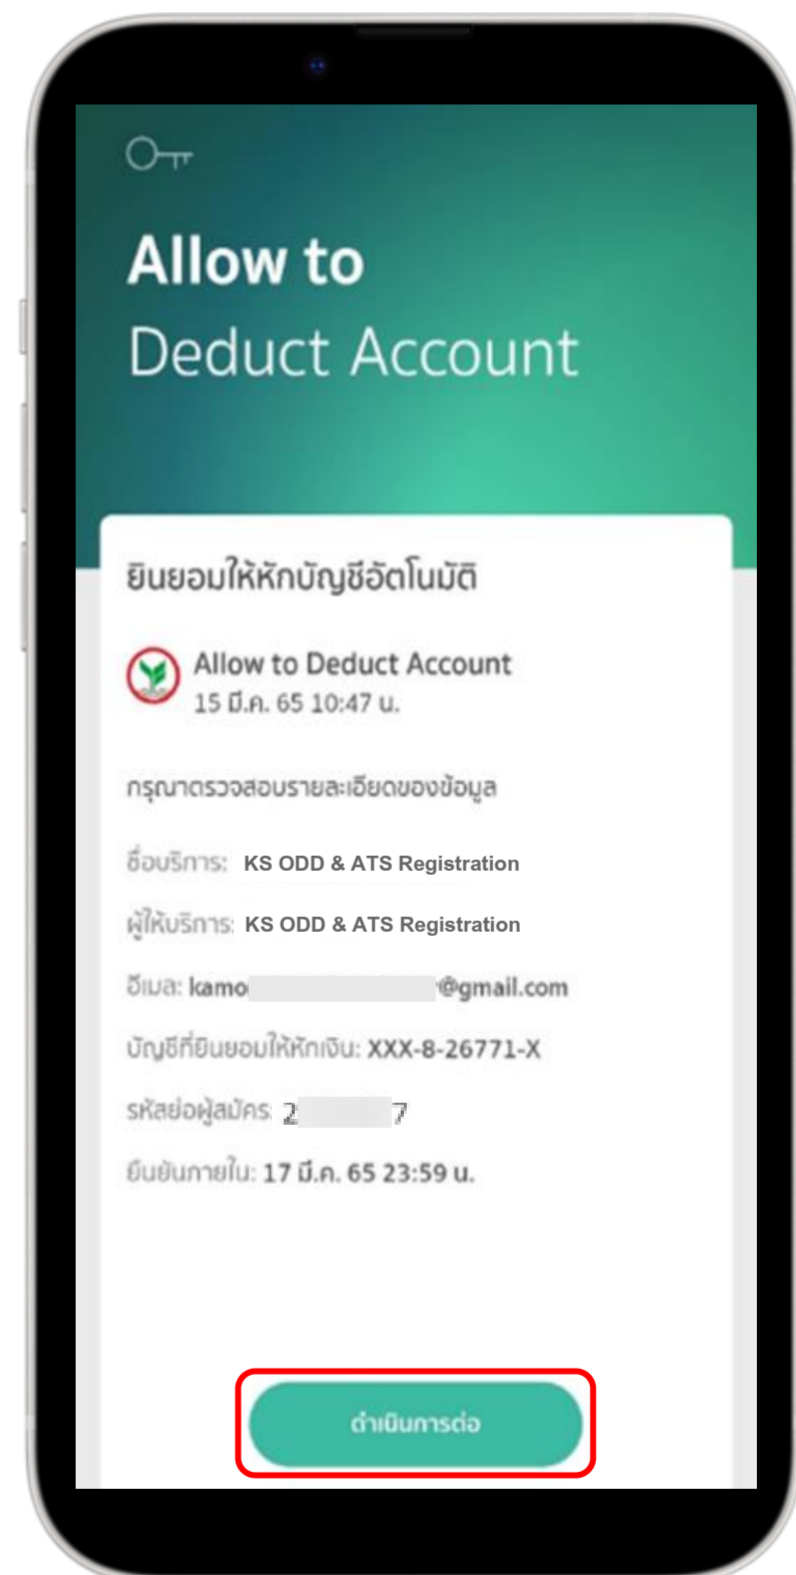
Allow to
Deduct Account

ยินยอมให้หักบัญชีอัตโนมัติ

Allow to Deduct Account
15 มี.ค. 65 10:47 น.

กรุณาตรวจสอบรายละเอียดของข้อมูล

ชื่อบริการ: KS ODD & ATS Registration

ผู้ให้บริการ: KS ODD & ATS Registration

อีเมล: kamo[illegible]@gmail.com

บัญชีที่ยินยอมให้หักเงิน: XXX-8-26771-X

รหัสย่อผู้สมัคร: 2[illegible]7

ยืนยันภายใน: 17 มี.ค. 65 23:59 น.

ดำเนินการต่อ